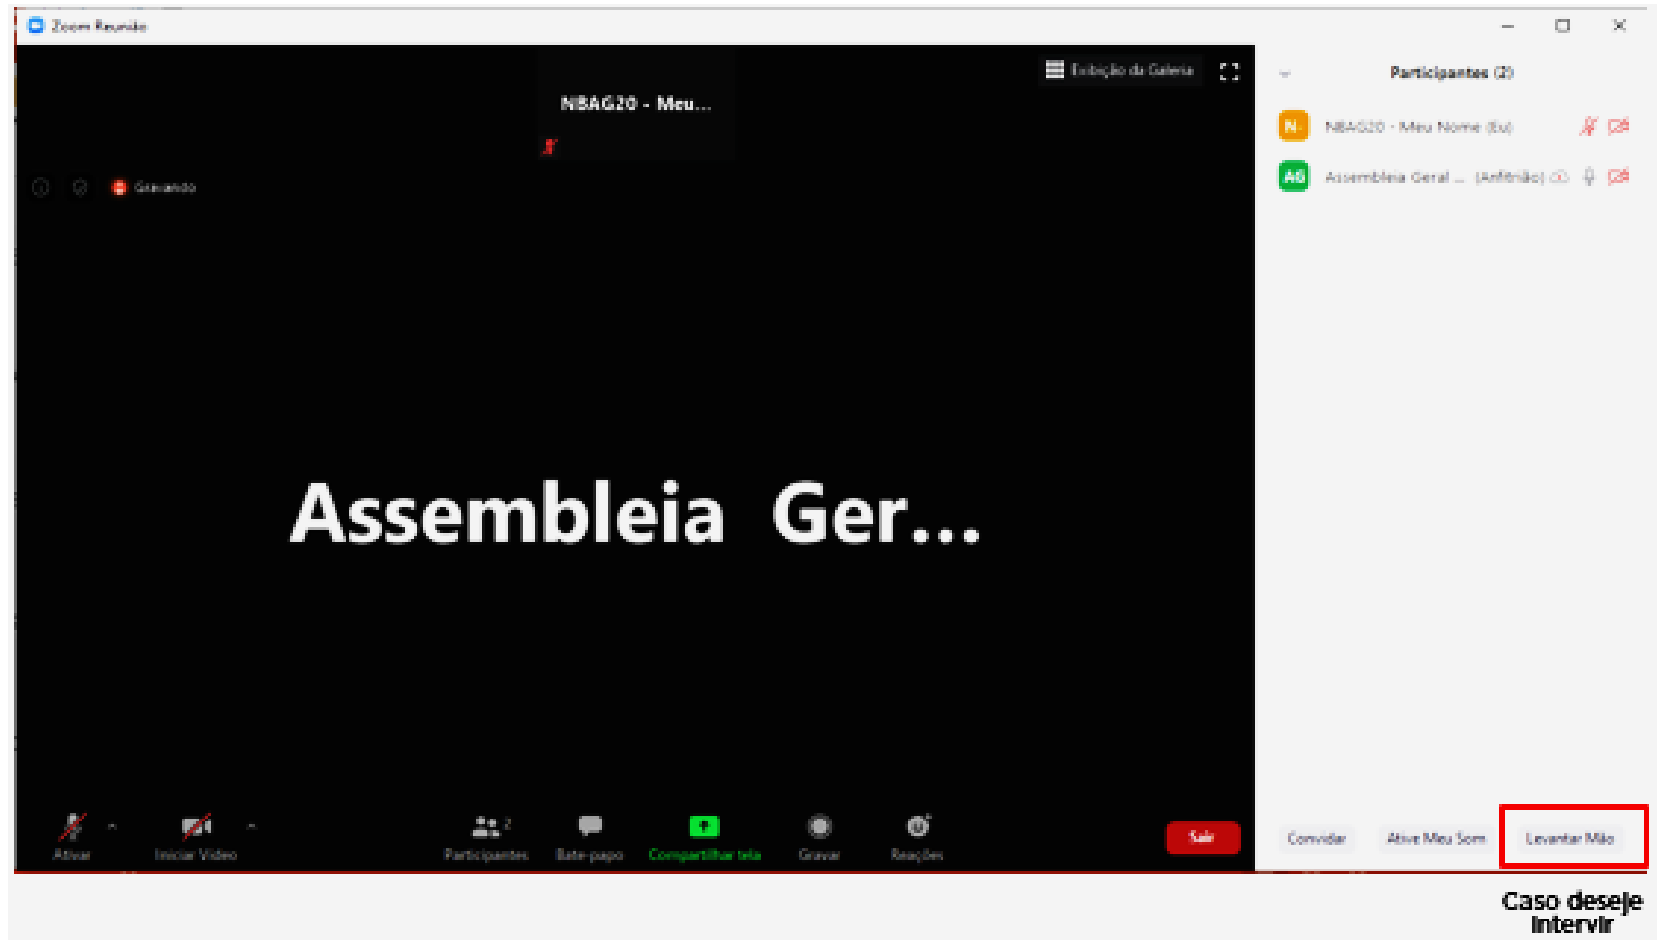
Zoom Reunião

NBAG20 - Meu...

Exibição da Galeria

Gravando

Assembleia Ger...

Participantes (2)

N NBAG20 - Meu Nome (Eu)

AG Assembleia Geral ... (Anfitrião)

Ativar
Iniciar Vídeo
Participantes 2
Bate-papo
Compartilhar tela
Gravar
Reações
Sair

Convidar
Ative Meu Som
Levantar Mão

Caso deseje intervir